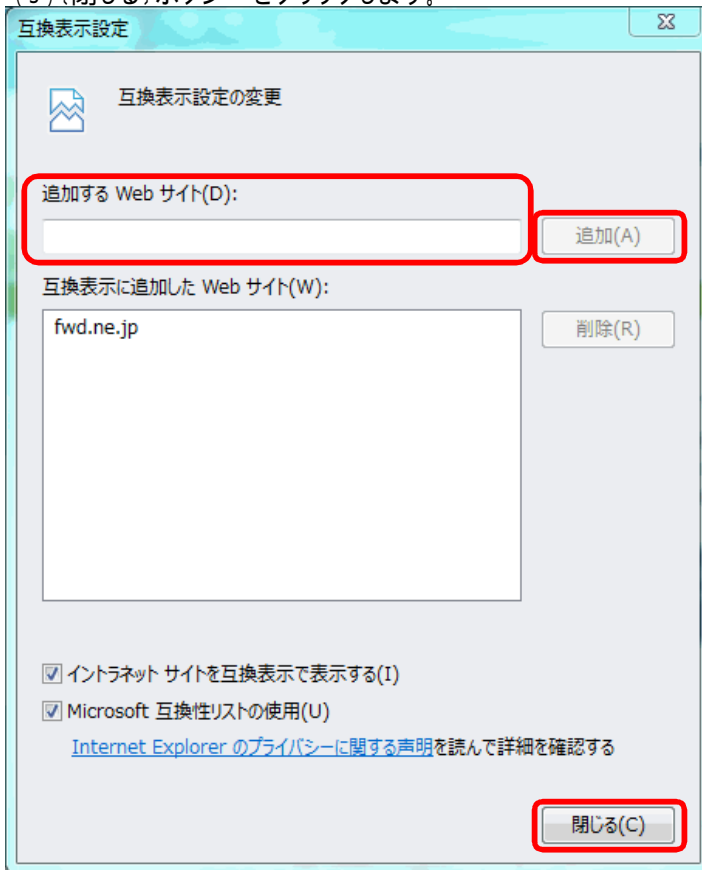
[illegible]

互換表示設定

互換表示設定の変更

追加する Web サイト(D):

追加(A)

互換表示に追加した Web サイト(W):

fwd.ne.jp

削除(R)

イントラネット サイトを互換表示で表示する(I)

Microsoft 互換性リストの使用(U)

Internet Explorer のプライバシーに関する声明を読んで詳細を確認する

閉じる(C)